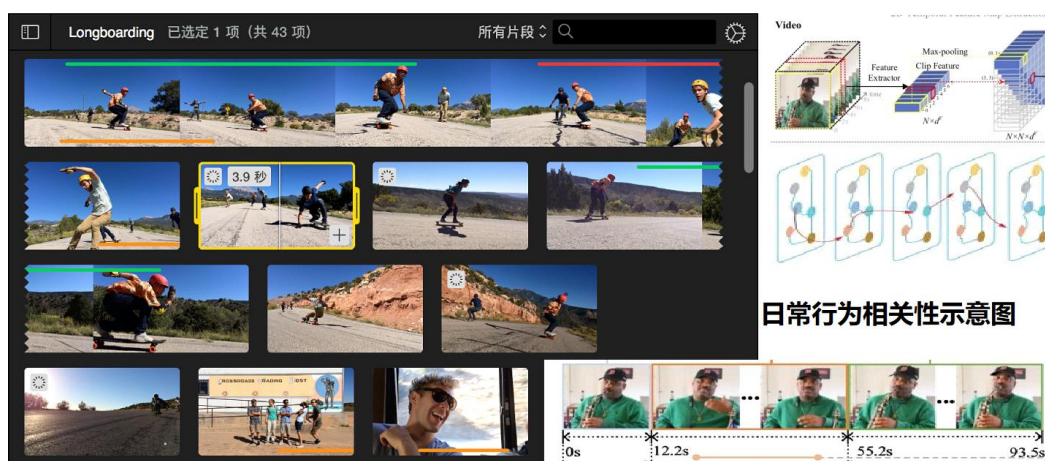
Longboarding 已选定 1 项（共 43 项）

所有片段

3.9 秒

Video

Feature Extractor

Max-pooling

Clip Feature

$N \times d'$

$N \times N \times d'$

日常行为相关性示意图

CROSSROADS TRADING POST

0s

12.2s

55.2s

93.5s